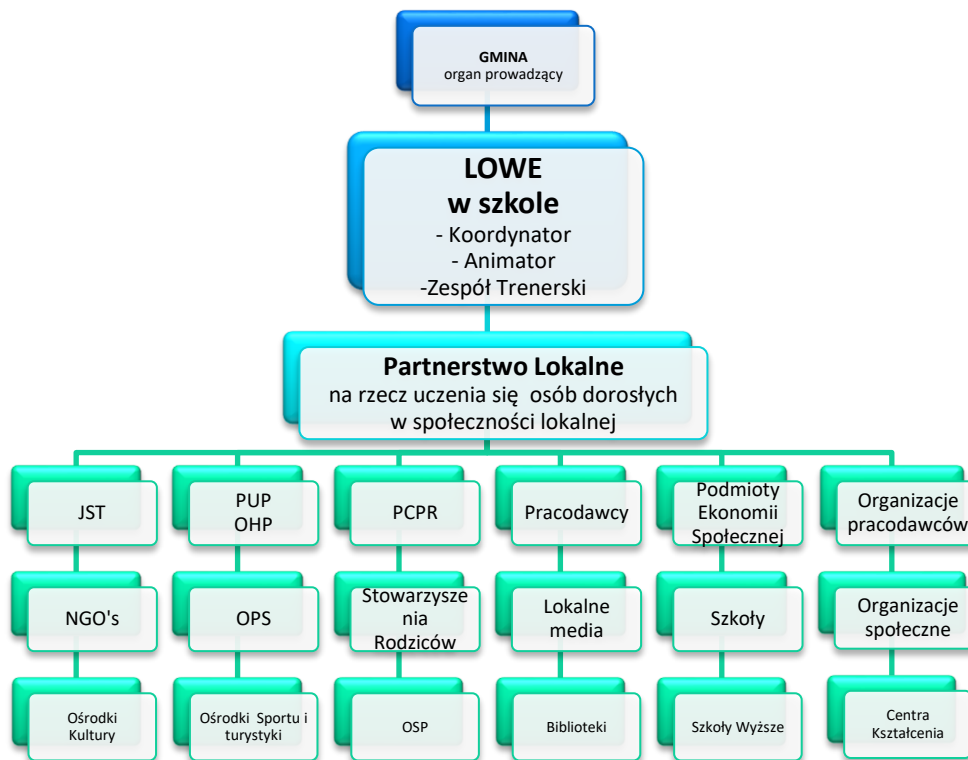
GMINA
organ prowadzący

LOWE
w szkole
- Koordynator
- Animator
-Zespół Trenerski

Partnerstwo Lokalne
na rzecz uczenia się osób dorosłych w społeczności lokalnej

JST

NGO's

Ośrodki Kultury

PUP
OHP

OPS

Ośrodki Sportu i turystyki

PCPR

Stowarzyszenia Rodziców

OSP

Pracodawcy

Lokalne media

Biblioteki

Podmioty Ekonomii Społecznej

Szkoły

Szkoły Wyższe

Organizacje pracodawców

Organizacje społeczne

Centra Kształcenia